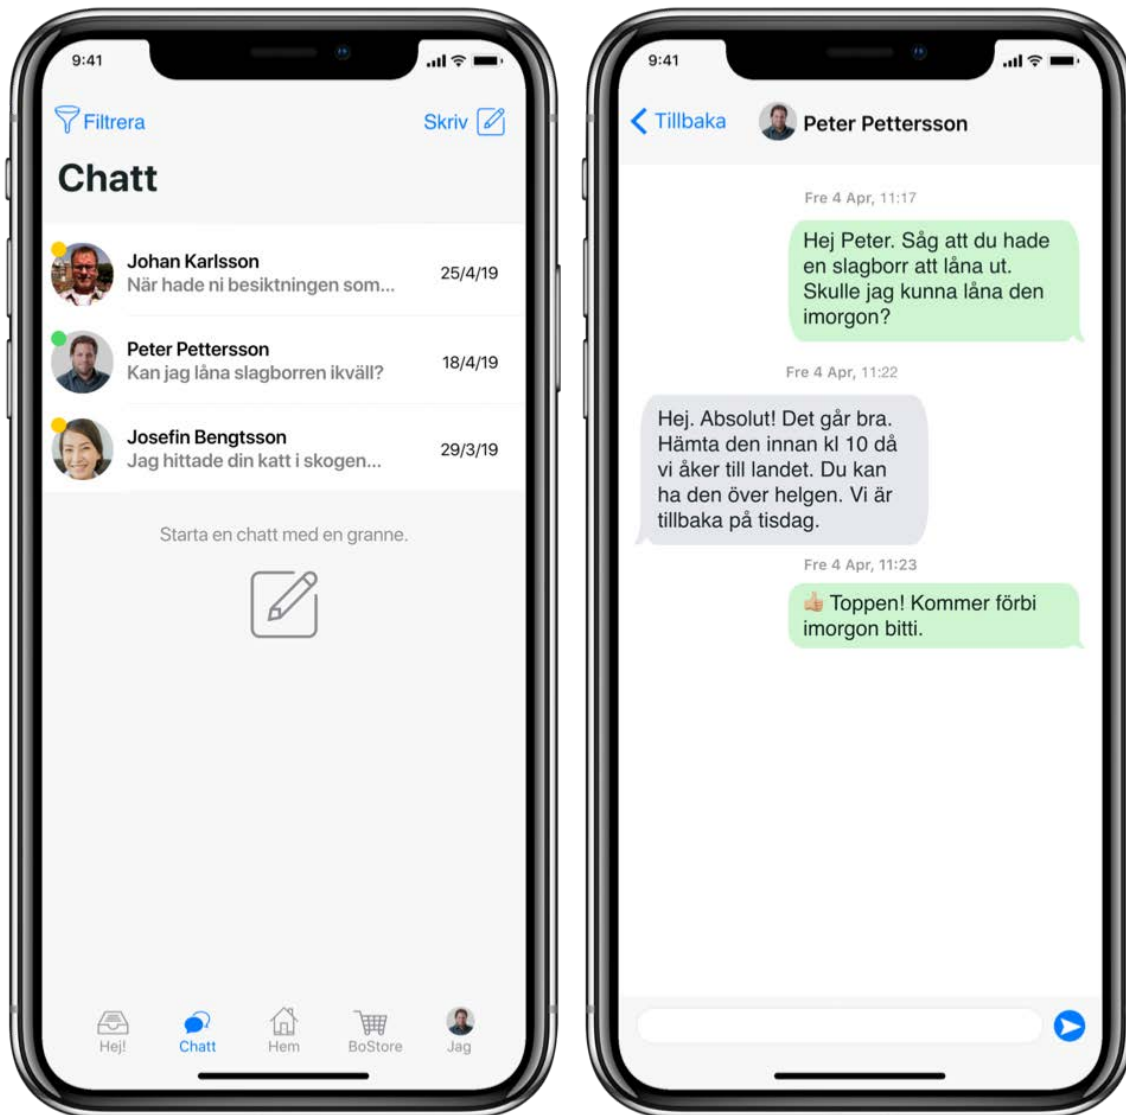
9:41

Filtrera

Skriv

Chatt

Johan Karlsson
När hade ni besiktningen som...
25/4/19

Peter Pettersson
Kan jag låna slagborren ikväll?
18/4/19

Josefin Bengtsson
Jag hittade din katt i skogen...
29/3/19

Starta en chatt med en granne.

Hej!
Chatt
Hem
BoStore
Jag

9:41

Tillbaka

Peter Pettersson

Fre 4 Apr, 11:17

Hej Peter. Såg att du hade en slagborr att låna ut. Skulle jag kunna låna den imorgon?

Fre 4 Apr, 11:22

Hej. Absolut! Det går bra. Hämta den innan kl 10 då vi åker till landet. Du kan ha den över helgen. Vi är tillbaka på tisdag.

Fre 4 Apr, 11:23

👍 Toppen! Kommer förbi imorgon bitti.